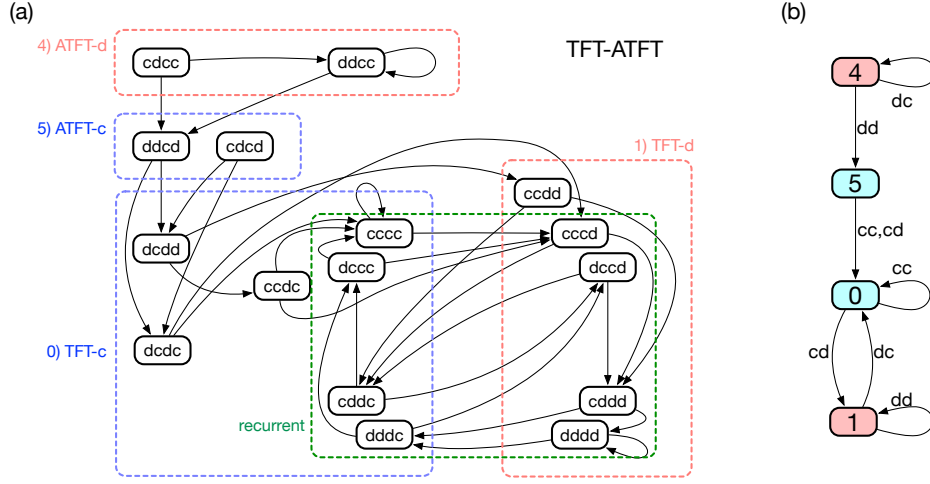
(a)

4) ATFT-d

cdcc

ddcc

TFT-ATFT

5) ATFT-c

ddcd

cdcd

1) TFT-d

ccdd

dcdd

cccc

cccd

dccc

dccd

ccdc

0) TFT-c

dcdc

cddc

cddd

recurrent

dddc

dddd

(b)

4

dc

dd

5

cc,cd

cc

0

cd

dc

dd

1